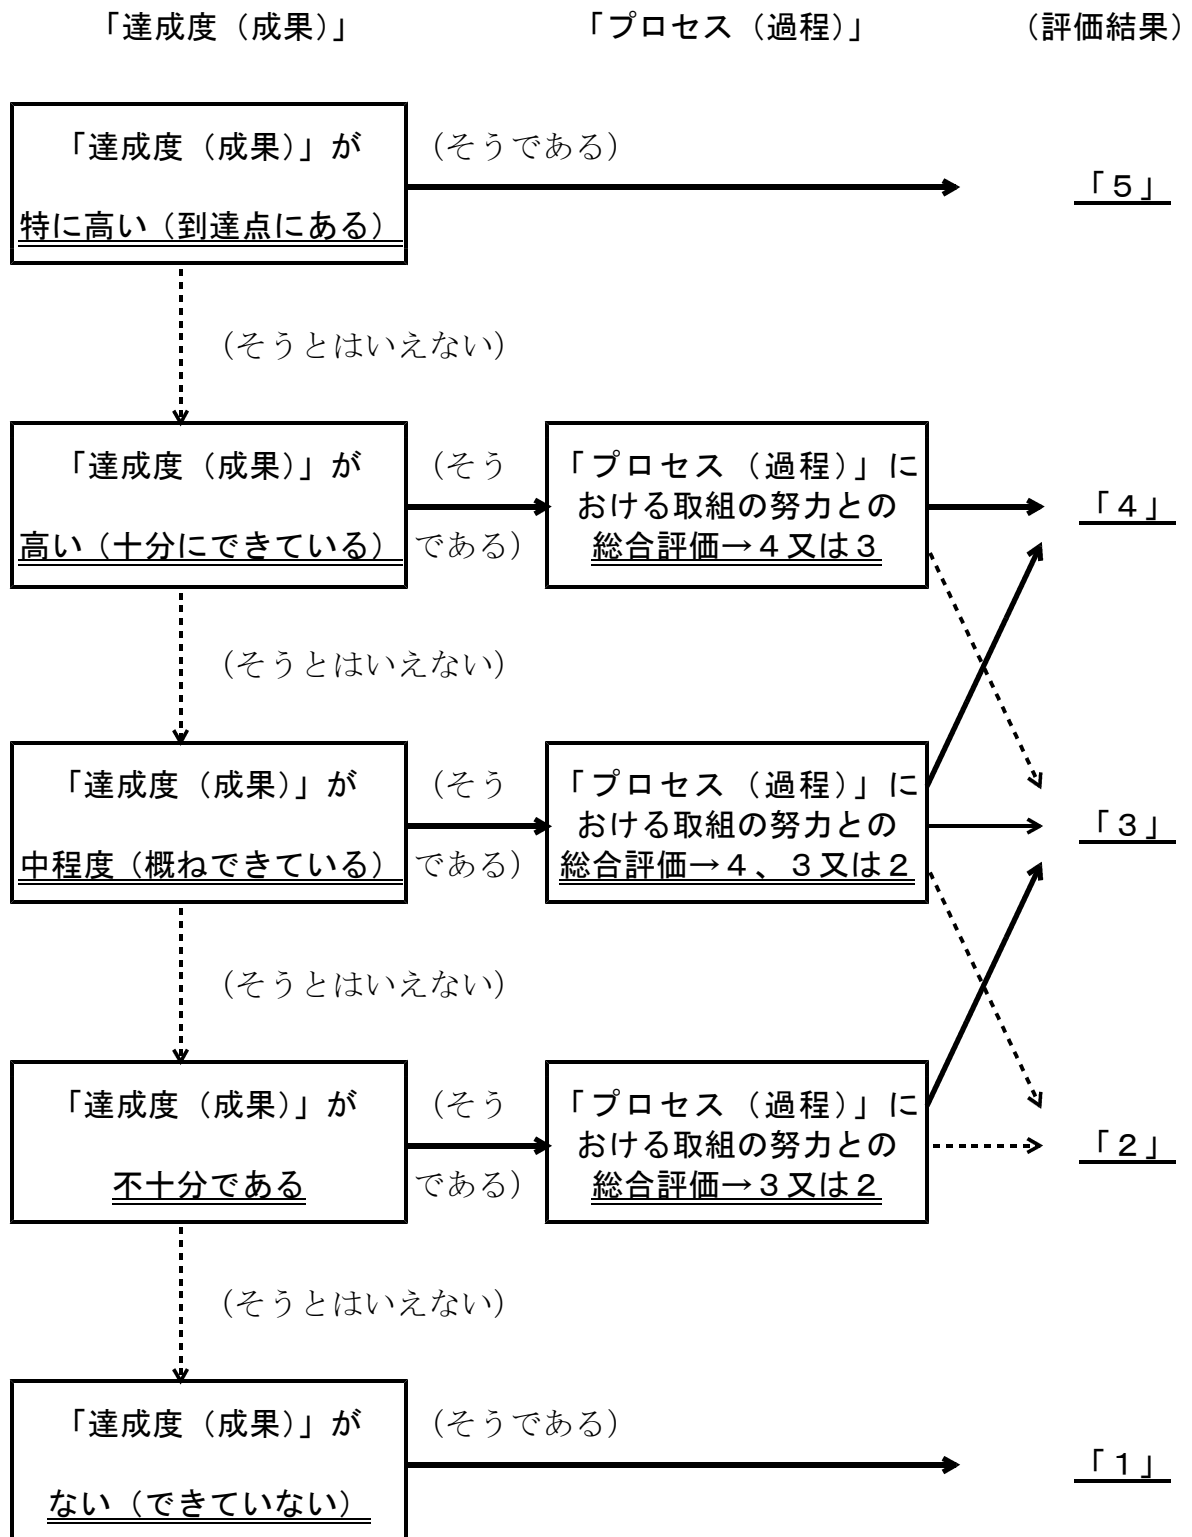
「達成度（成果）」　「プロセス（過程）」　（評価結果）

「達成度（成果）」が
特に高い（到達点にある）

（そうである）

「5」

（そうとはいえない）

「達成度（成果）」が
高い（十分にできている）

（そうである）

「プロセス（過程）」における取組の努力との総合評価→４又は３

「4」

（そうとはいえない）

「達成度（成果）」が
中程度（概ねできている）

（そうである）

「プロセス（過程）」における取組の努力との総合評価→４、３又は２

「3」

（そうとはいえない）

「達成度（成果）」が
不十分である

（そうである）

「プロセス（過程）」における取組の努力との総合評価→３又は２

「2」

（そうとはいえない）

「達成度（成果）」が
ない（できていない）

（そうである）

「1」